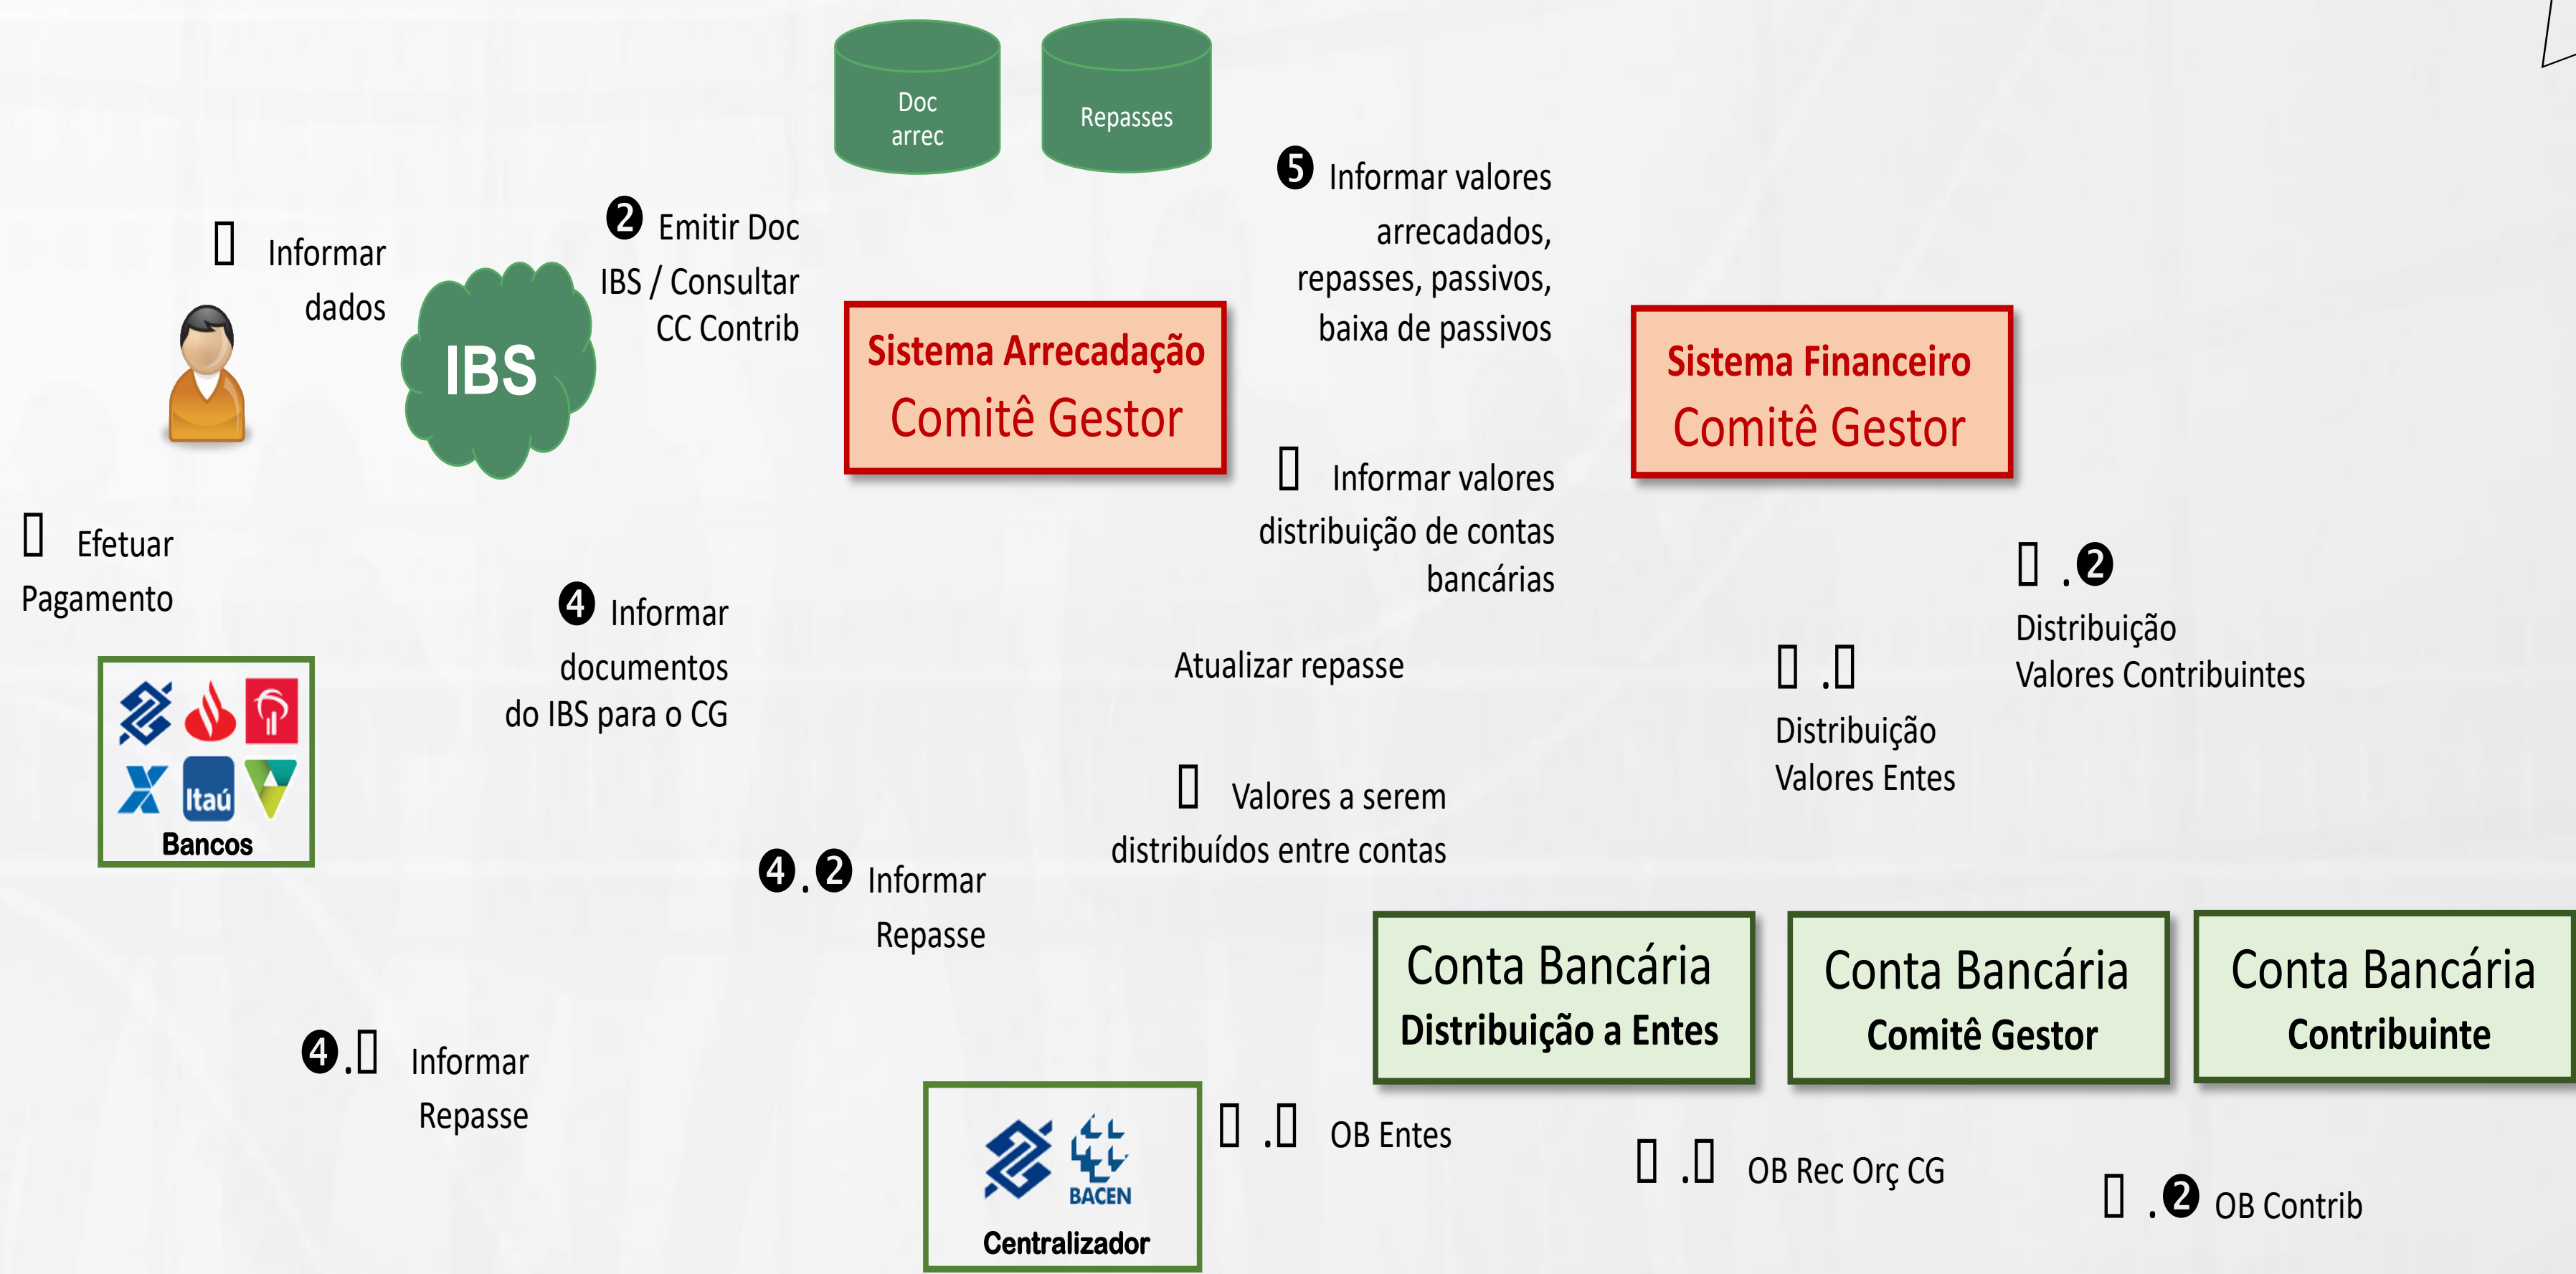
Doc arrec

Repasses

❺ Informar valores arrecadados, repasses, passivos, baixa de passivos

▯ Informar dados

IBS

❷ Emitir Doc IBS / Consultar CC Contrib

Sistema Arrecadação
Comitê Gestor

Sistema Financeiro
Comitê Gestor

▯ Informar valores distribuição de contas bancárias

▯ Efetuar Pagamento

❹ Informar documentos do IBS para o CG

▯ .❷
Distribuição Valores Contribuintes

Atualizar repasse

▯ .▯
Distribuição Valores Entes

Itaú
Bancos

▯ Valores a serem distribuídos entre contas

❹.❷ Informar Repasse

Conta Bancária
Distribuição a Entes

Conta Bancária
Comitê Gestor

Conta Bancária
Contribuinte

❹.▯ Informar Repasse

BACEN
Centralizador

▯ .▯ OB Entes

▯ .▯ OB Rec Orç CG

▯ .❷ OB Contrib